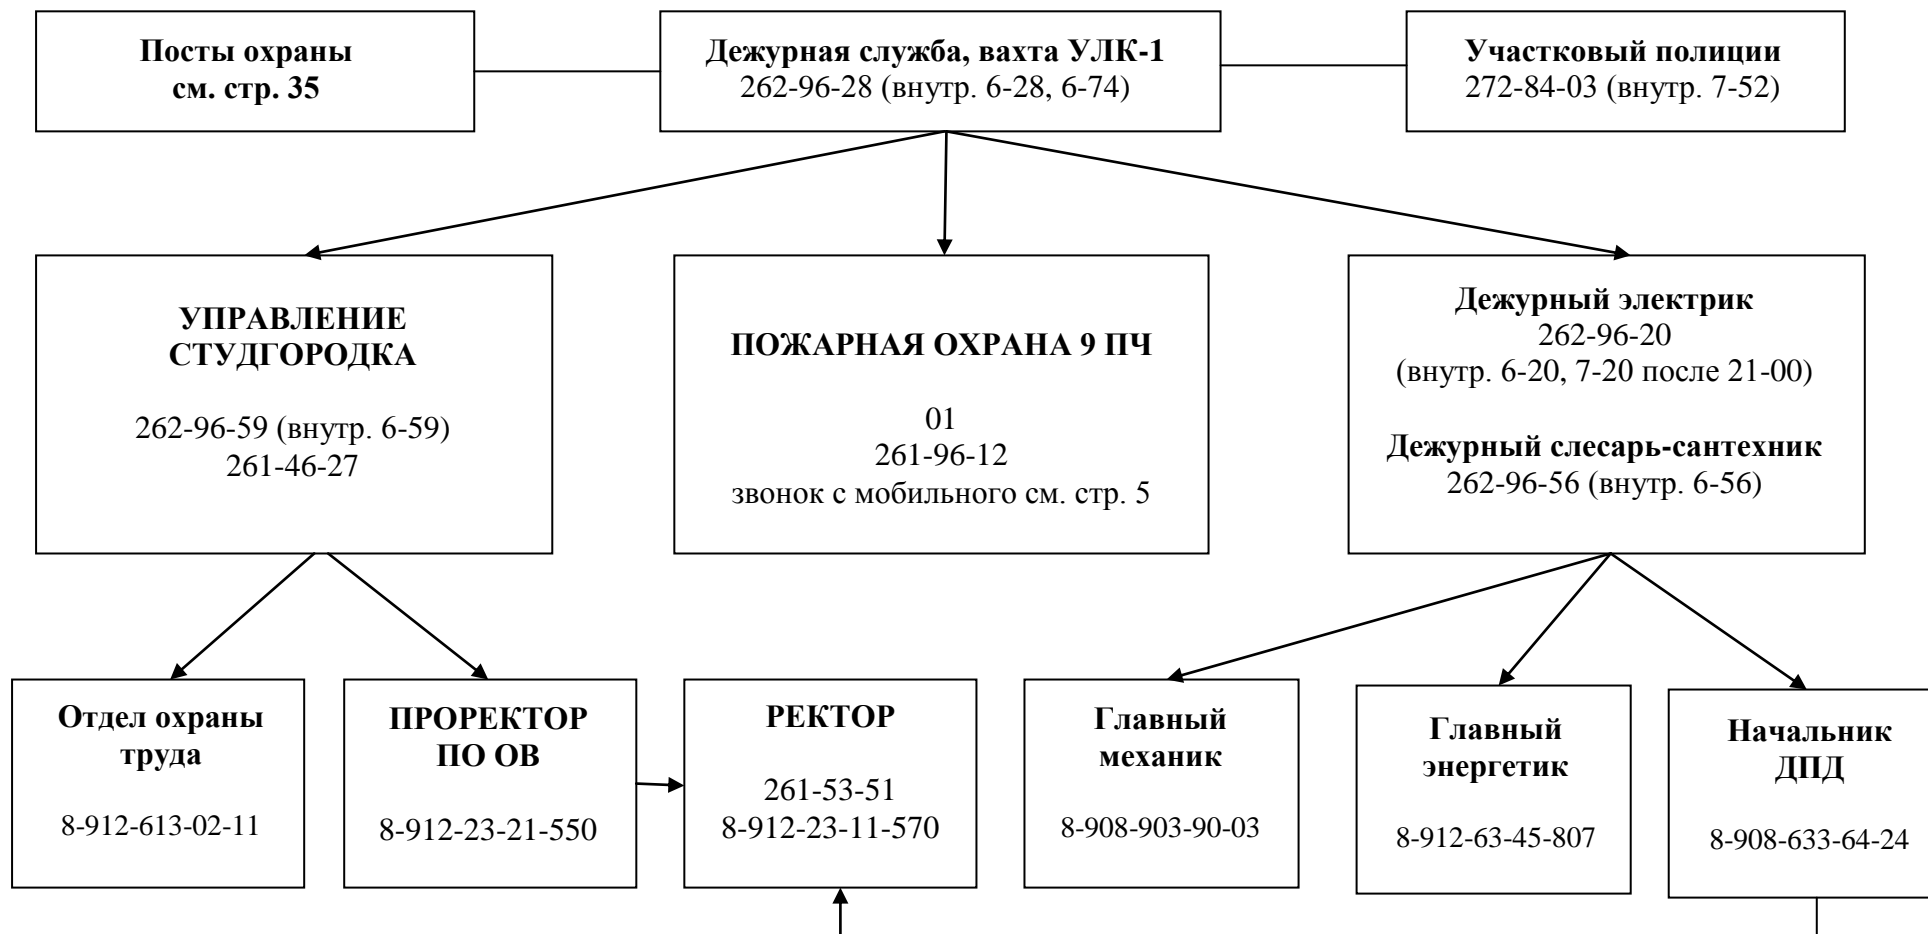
Посты охраны
см. стр. 35

Дежурная служба, вахта УЛК-1
262-96-28 (внутр. 6-28, 6-74)

Участковый полиции
272-84-03 (внутр. 7-52)

УПРАВЛЕНИЕ СТУДГОРОДКА

262-96-59 (внутр. 6-59)
261-46-27

ПОЖАРНАЯ ОХРАНА 9 ПЧ

01
261-96-12
звонок с мобильного см. стр. 5

Дежурный электрик
262-96-20
(внутр. 6-20, 7-20 после 21-00)

Дежурный слесарь-сантехник
262-96-56 (внутр. 6-56)

Отдел охраны труда

8-912-613-02-11

ПРОРЕКТОР ПО ОВ

8-912-23-21-550

РЕКТОР

261-53-51
8-912-23-11-570

Главный механик

8-908-903-90-03

Главный энергетик

8-912-63-45-807

Начальник ДПД

8-908-633-64-24